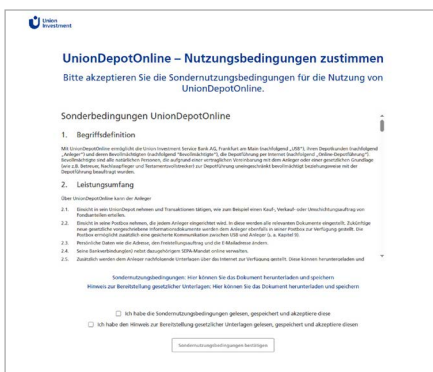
Union Investment

UnionDepotOnline – Nutzungsbedingungen zustimmen

Bitte akzeptieren Sie die Sondernutzungsbedingungen für die Nutzung von UnionDepotOnline.

Sonderbedingungen UnionDepotOnline

1. Begriffsdefinition

Mit UnionDepotOnline ermöglicht die Union Investment Service Bank AG, Frankfurt am Main (nachfolgend „USB"), ihren Depotkunden (nachfolgend „Anleger") und deren Bevollmächtigten (nachfolgend "Bevollmächtigte"), die Depotführung per Internet (nachfolgend „Online-Depotführung"). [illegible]

2. Leistungsumfang

Über UnionDepotOnline kann der Anleger

2.1. Einsicht in sein UnionDepot nehmen und Transaktionen tätigen, wie zum Beispiel einen Kauf-, Verkauf- oder Umschichtungsauftrag von Fondsanteilen erteilen.

2.2. Einsicht in seine Postbox nehmen, die jedem Anleger eingerichtet wird. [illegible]

2.3. Persönliche Daten wie die Adresse, den Freistellungsauftrag und die E-Mailadresse ändern.

2.4. Seine Bankverbindung(en) selbst durchführen SEPA-Mandat online verwalten.

2.5. Zusätzlich werden dem Anleger nachfolgende Unterlagen über das Internet zur Verfügung gestellt. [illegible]

Sondernutzungsbedingungen: Hier können Sie das Dokument herunterladen und speichern

Hinweis zur Bereitstellung gesetzlicher Unterlagen: Hier können Sie das Dokument herunterladen und speichern

Ich habe die Sondernutzungsbedingungen gelesen, gespeichert und akzeptiere diese

Ich habe den Hinweis zur Bereitstellung gesetzlicher Unterlagen gelesen, gespeichert und akzeptiere diesen

Sondernutzungsbedingungen bestätigen